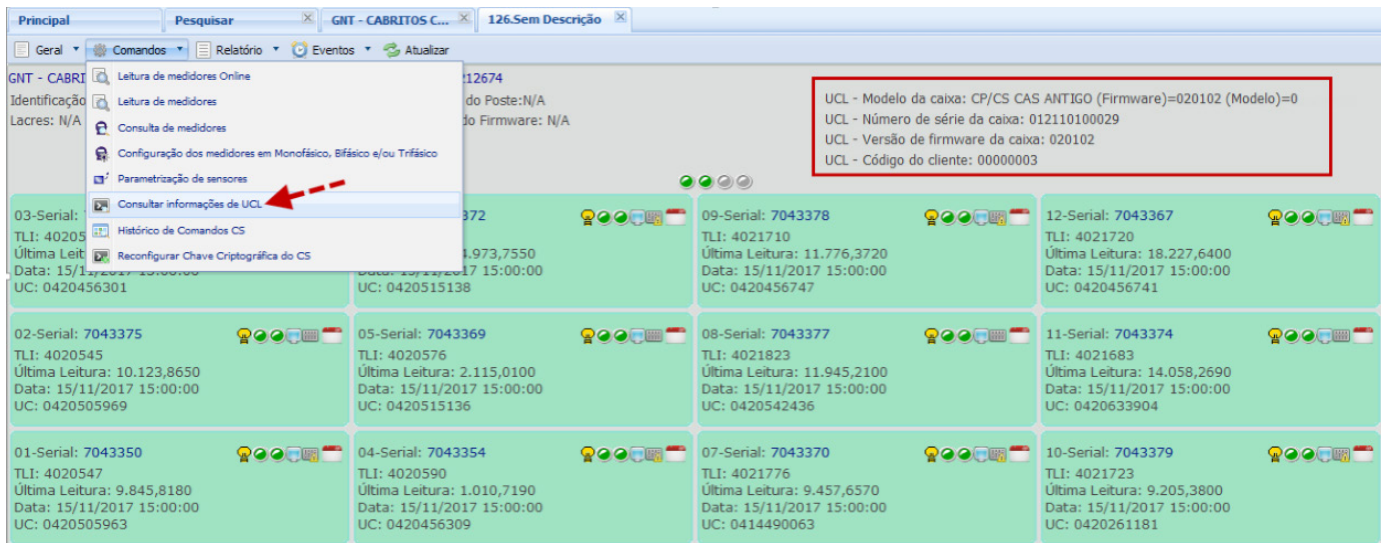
Principal | Pesquisar | GNT - CABRITOS C... | 126.Sem Descrição

Geral | Comandos | Relatório | Eventos | Atualizar

GNT - CABRI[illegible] 12674
Identificaçã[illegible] do Poste:N/A
Lacres: N/A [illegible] do Firmware: N/A

Leitura de medidores Online
Leitura de medidores
Consulta de medidores
Configuração dos medidores em Monofásico, Bifásico e/ou Trifásico
Parametrização de sensores
Consultar informações de UCL
Histórico de Comandos CS
Reconfigurar Chave Criptográfica do CS

UCL - Modelo da caixa: CP/CS CAS ANTIGO (Firmware)=020102 (Modelo)=0
UCL - Número de série da caixa: 012110100029
UCL - Versão de firmware da caixa: 020102
UCL - Código do cliente: 00000003

03-Serial: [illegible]
TLI: 40205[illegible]
Última Leitu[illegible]
Data: 15/1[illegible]
UC: 0420456301

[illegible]372
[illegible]4.973,7550
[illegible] 15:00:00
UC: 0420515138

09-Serial: 7043378
TLI: 4021710
Última Leitura: 11.776,3720
Data: 15/11/2017 15:00:00
UC: 0420456747

12-Serial: 7043367
TLI: 4021720
Última Leitura: 18.227,6400
Data: 15/11/2017 15:00:00
UC: 0420456741

02-Serial: 7043375
TLI: 4020545
Última Leitura: 10.123,8650
Data: 15/11/2017 15:00:00
UC: 0420505969

05-Serial: 7043369
TLI: 4020576
Última Leitura: 2.115,0100
Data: 15/11/2017 15:00:00
UC: 0420515136

08-Serial: 7043377
TLI: 4021823
Última Leitura: 11.945,2100
Data: 15/11/2017 15:00:00
UC: 0420542436

11-Serial: 7043374
TLI: 4021683
Última Leitura: 14.058,2690
Data: 15/11/2017 15:00:00
UC: 0420633904

01-Serial: 7043350
TLI: 4020547
Última Leitura: 9.845,8180
Data: 15/11/2017 15:00:00
UC: 0420505963

04-Serial: 7043354
TLI: 4020590
Última Leitura: 1.010,7190
Data: 15/11/2017 15:00:00
UC: 0420456309

07-Serial: 7043370
TLI: 4021776
Última Leitura: 9.457,6570
Data: 15/11/2017 15:00:00
UC: 0414490063

10-Serial: 7043379
TLI: 4021723
Última Leitura: 9.205,3800
Data: 15/11/2017 15:00:00
UC: 0420261181